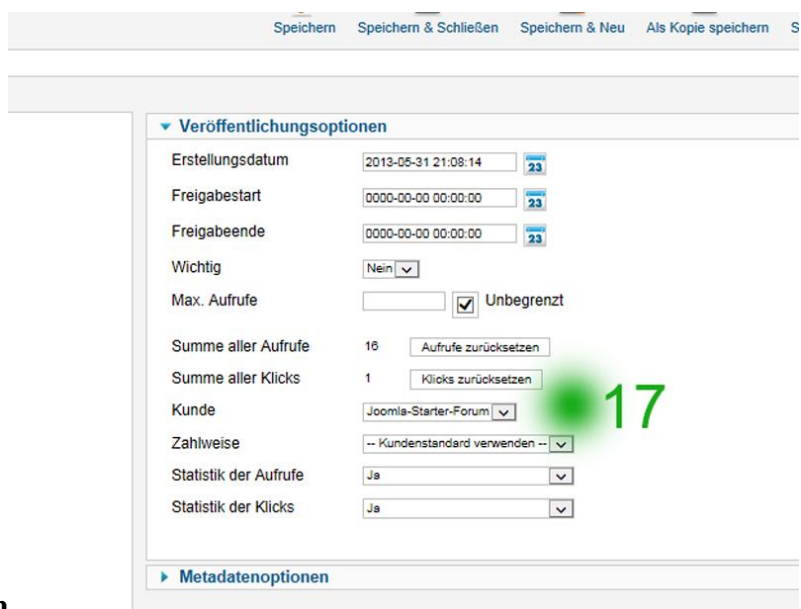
Speichern Speichern & Schließen Speichern & Neu Als Kopie speichern S

▼ Veröffentlichungsoptionen

Erstellungsdatum 2013-05-31 21:08:14 23

Freigabestart 0000-00-00 00:00:00 23

Freigabeende 0000-00-00 00:00:00 23

Wichtig Nein

Max. Aufrufe Unbegrenzt

Summe aller Aufrufe 16 Aufrufe zurücksetzen

Summe aller Klicks 1 Klicks zurücksetzen

Kunde Joomla-Starter-Forum

Zahlweise -- Kundenstandard verwenden --

Statistik der Aufrufe Ja

Statistik der Klicks Ja

17

▶ Metadatenoptionen